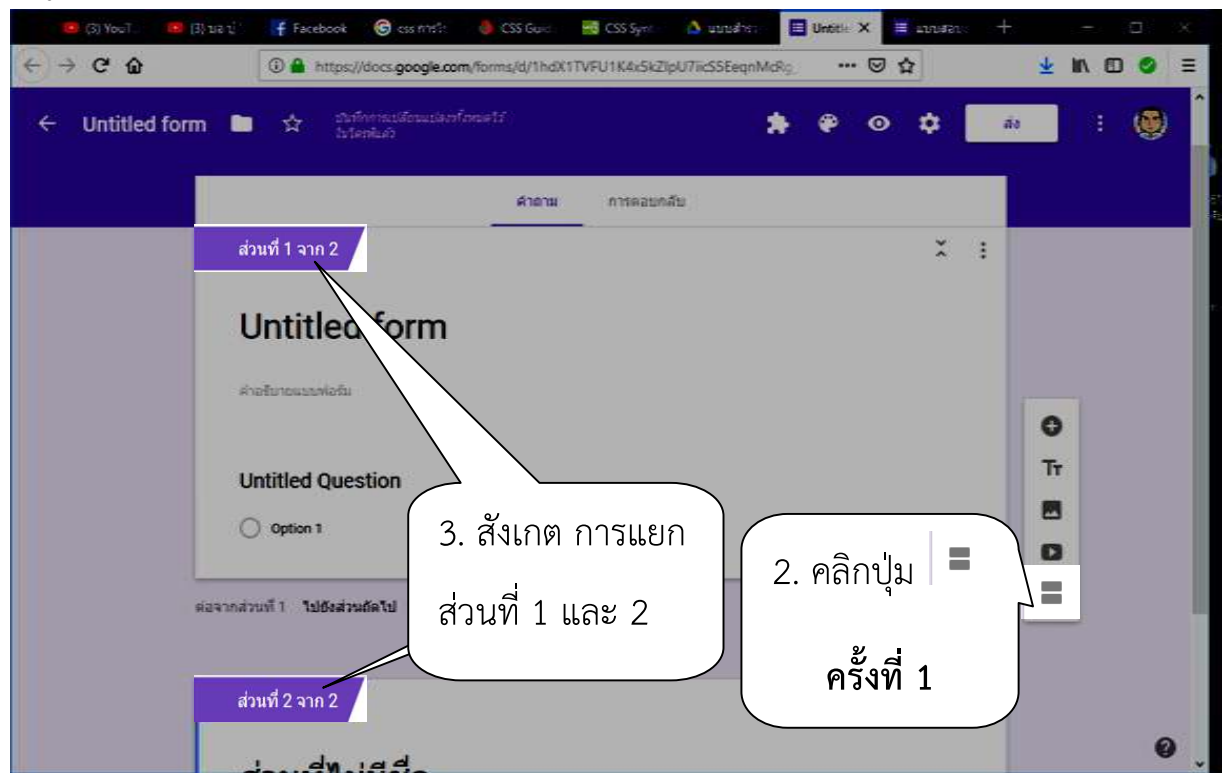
(3) YouT (3) นะ ป Facebook css การใ CSS Guid CSS Synt แบบสำร Untitle X แบบสอบ

https://docs.google.com/forms/d/1hdX1TVFU1K4x5kZlpU7iicS5EeqnMcRg

Untitled form

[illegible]

ส่ง

คำถาม การตอบกลับ

ส่วนที่ 1 จาก 2

Untitled form

คำอธิบายแบบฟอร์ม

Untitled Question

Option 1

ต่อจากส่วนที่ 1 ไปยังส่วนถัดไป

ส่วนที่ 2 จาก 2

3. สังเกต การแยก ส่วนที่ 1 และ 2

2. คลิกปุ่ม

ครั้งที่ 1

Tт

ส่วนที่ไม่มีชื่อ